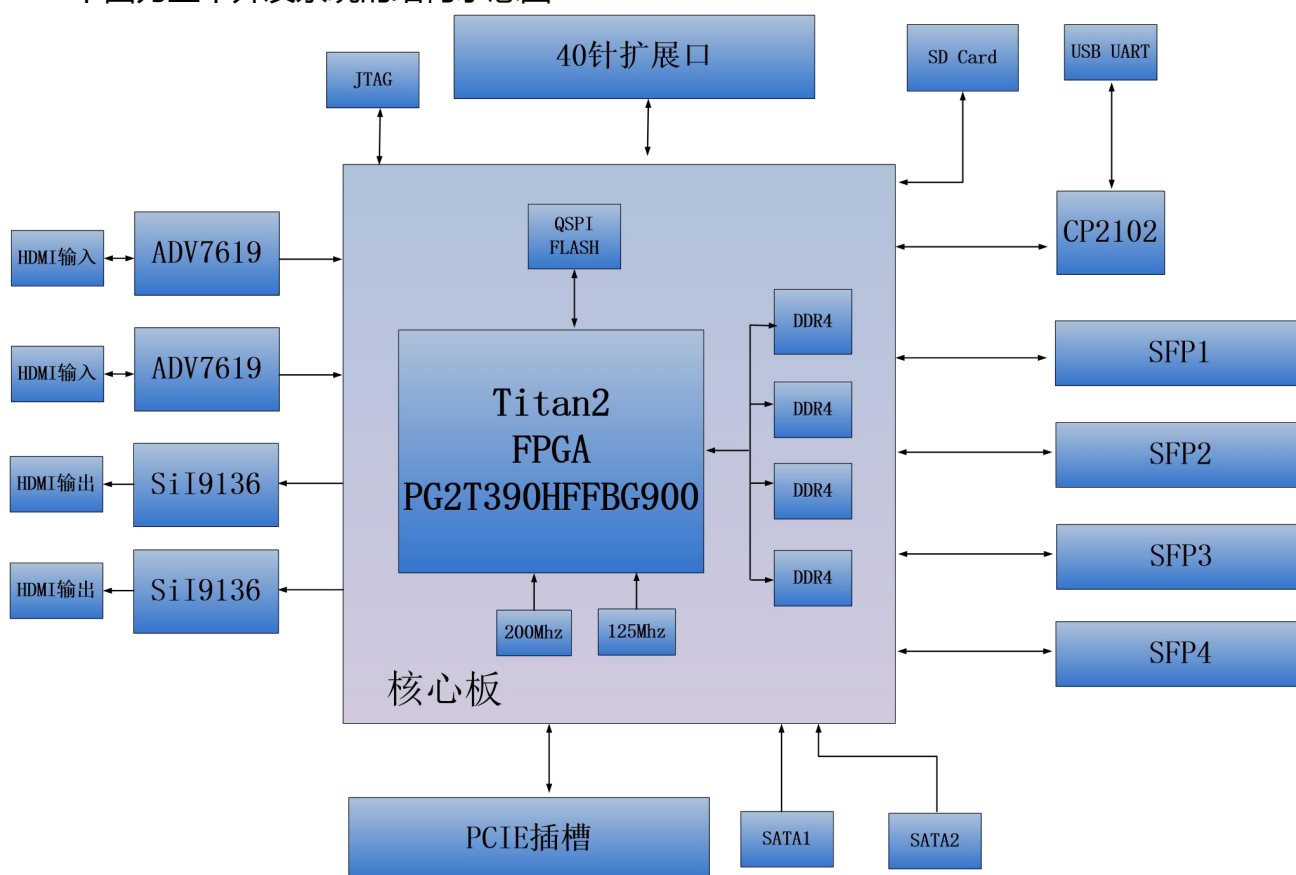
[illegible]

40针扩展口

JTAG

SD Card

USB UART

CP2102

QSPI FLASH

HDMI输入

ADV7619

HDMI输入

ADV7619

HDMI输出

SiI9136

HDMI输出

SiI9136

Titan2
FPGA
PG2T390HFFBG900

DDR4

DDR4

DDR4

DDR4

SFP1

SFP2

SFP3

SFP4

200Mhz

125Mhz

核心板

PCIE插槽

SATA1

SATA2